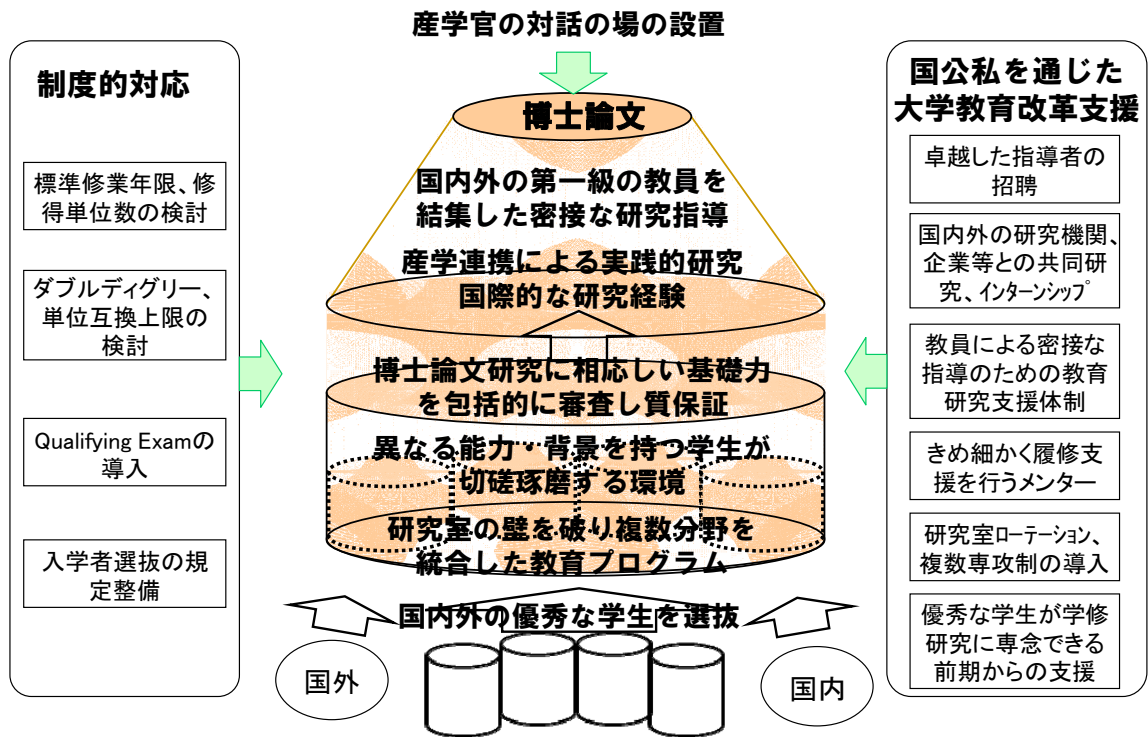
産学官の対話の場の設置

制度的対応

標準修業年限、修得単位数の検討

ダブルディグリー、単位互換上限の検討

Qualifying Examの導入

入学者選抜の規定整備

博士論文

国内外の第一級の教員を結集した密接な研究指導

産学連携による実践的研究
国際的な研究経験

博士論文研究に相応しい基礎力を包括的に審査し質保証

異なる能力・背景を持つ学生が切磋琢磨する環境

研究室の壁を破り複数分野を統合した教育プログラム

国内外の優秀な学生を選抜

国外

国内

国公私を通じた大学教育改革支援

卓越した指導者の招聘

国内外の研究機関、企業等との共同研究、インターンシップ

教員による密接な指導のための教育研究支援体制

きめ細かく履修支援を行うメンター

研究室ローテーション、複数専攻制の導入

優秀な学生が学修研究に専念できる前期からの支援